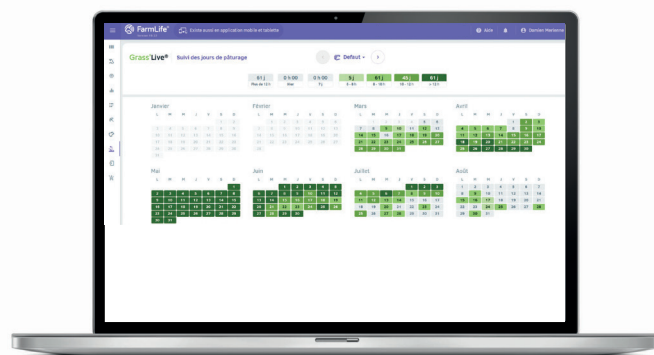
FarmLife
Existe aussi en application mobile et tablette
Aide
Damien Martens

Grass'Live®
Suivi des jours de pâturage
Défaut

| 61 j | 0 h 00 | 0 h 00 | 5 j | 6 j | 45 j | 81 j |
|---|---|---|---|---|---|---|
| Pas de 12 h | Hier | Tj | 6 - 8 h | 8 - 10 h | 10 - 12 h | > 12 h |

Janvier
L M M J V S D
1 2 3 4 5 6 7 8 9 10 11 12 13 14 15 16 17 18 19 20 21 22 23 24 25 26 27 28 29 30 31

Février
L M M J V S D
1 2 3 4 5 6 7 8 9 10 11 12 13 14 15 16 17 18 19 20 21 22 23 24 25 26 27 28

Mars
L M M J V S D
1 2 3 4 5 6 7 8 9 10 11 12 13 14 15 16 17 18 19 20 21 22 23 24 25 26 27 28 29 30 31

Avril
L M M J V S D
1 2 3 4 5 6 7 8 9 10 11 12 13 14 15 16 17 18 19 20 21 22 23 24 25 26 27 28 29 30

Mai
L M M J V S D
1 2 3 4 5 6 7 8 9 10 11 12 13 14 15 16 17 18 19 20 21 22 23 24 25 26 27 28 29 30 31

Juin
L M M J V S D
1 2 3 4 5 6 7 8 9 10 11 12 13 14 15 16 17 18 19 20 21 22 23 24 25 26 27 28 29 30

Juillet
L M M J V S D
1 2 3 4 5 6 7 8 9 10 11 12 13 14 15 16 17 18 19 20 21 22 23 24 25 26 27 28 29 30 31

Août
L M M J V S D
1 2 3 4 5 6 7 8 9 10 11 12 13 14 15 16 17 18 19 20 21 22 23 24 25 26 27 28 29 30 31